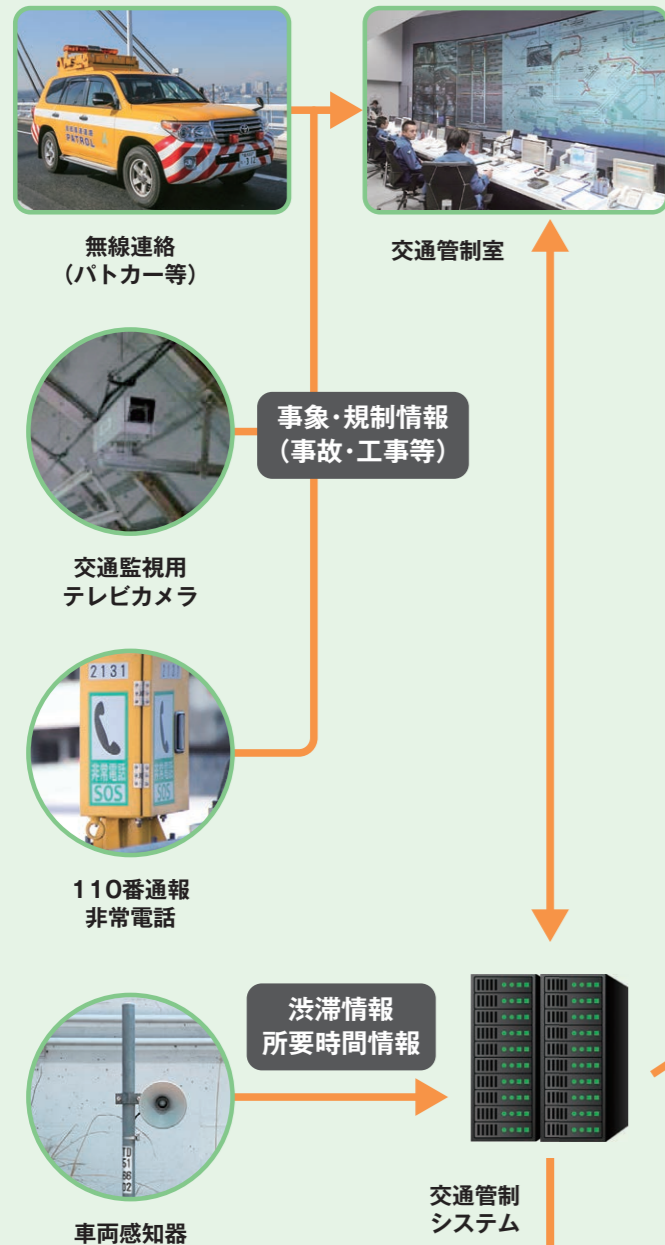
PATROL

無線連絡
（パトカー等）

交通管制室

事象・規制情報
（事故・工事等）

交通監視用
テレビカメラ

2131

非常電話
SOS

110番通報
非常電話

渋滞情報
所要時間情報

TD
51
86
02

車両感知器

交通管制
システム